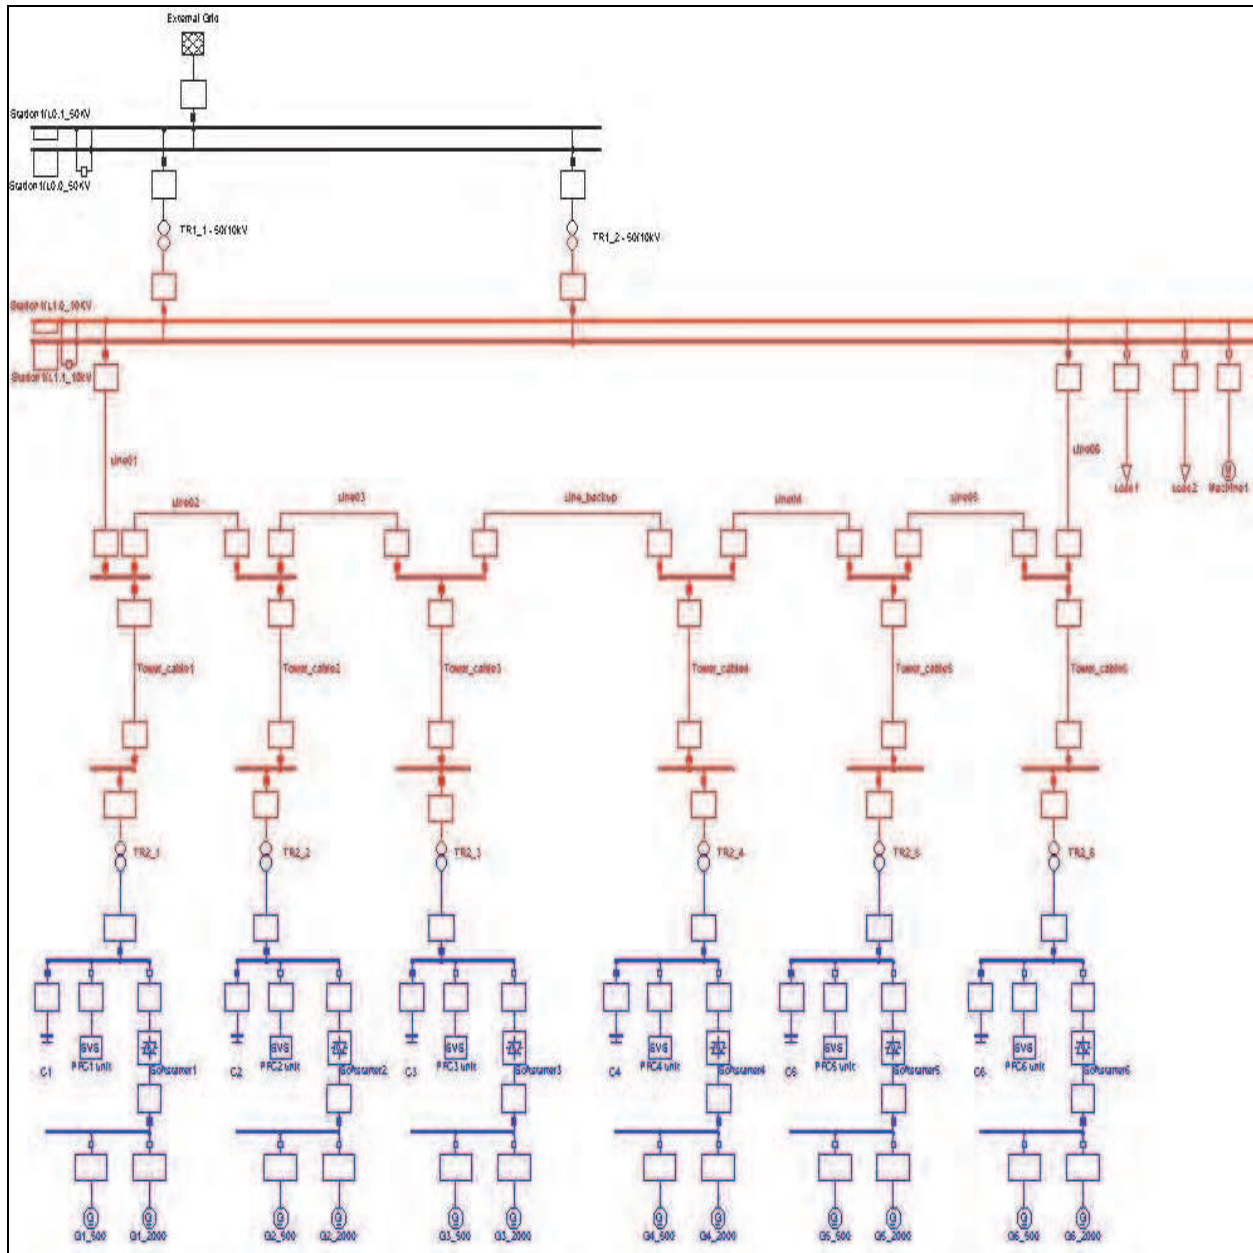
External Grid

Station1/L0.1_50kV

Station1/L0.0_50kV

TR1_1 - 50/10kV

TR1_2 - 50/10kV

Station1/L1.0_10kV

Station1/L1.1_10kV

Line01

Line02

Line03

Line_backup

Line04

Line05

Line06

Load1

Load2

Machine1

Tower_cable1

Tower_cable2

Tower_cable3

Tower_cable4

Tower_cable5

Tower_cable6

TR2_1

TR2_2

TR2_3

TR2_4

TR2_5

TR2_6

SVS

SVS

SVS

SVS

SVS

SVS

C1

PFC1 unit

Softstarter1

C2

PFC2 unit

Softstarter2

C3

PFC3 unit

Softstarter3

C4

PFC4 unit

Softstarter4

C5

PFC5 unit

Softstarter5

C6

PFC6 unit

Softstarter6

G1_500

G1_2000

G2_500

G2_2000

G3_500

G3_2000

G4_500

G4_2000

G5_500

G5_2000

G6_500

G6_2000